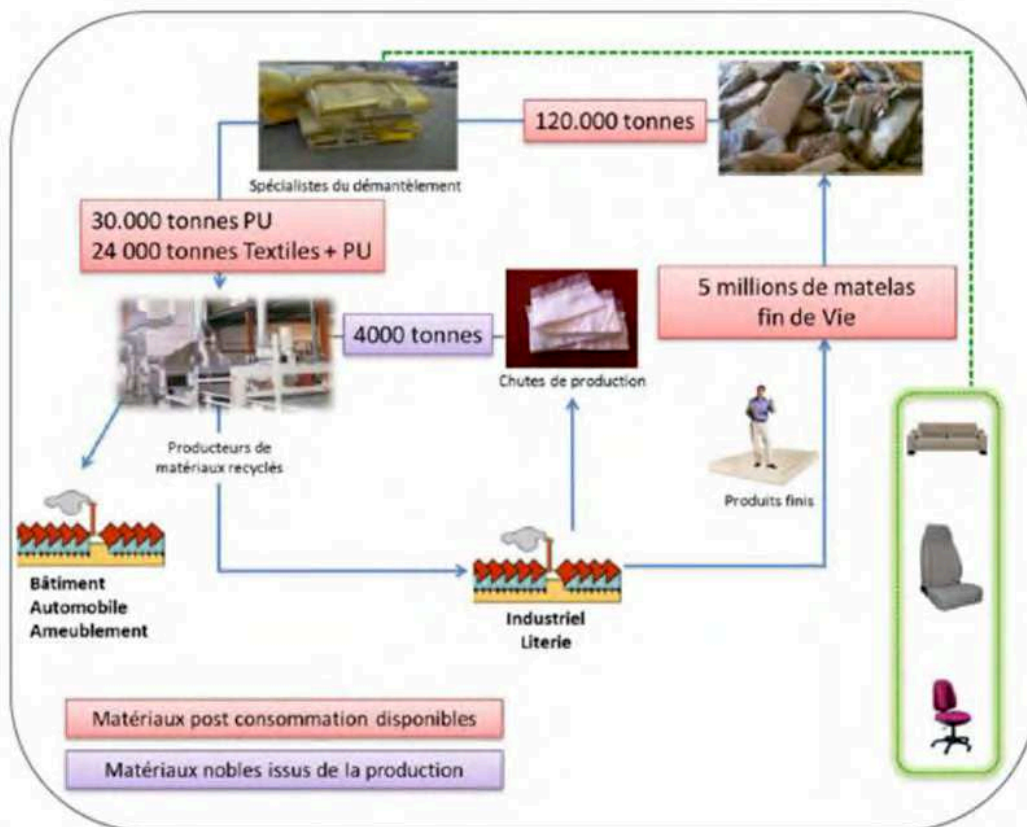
120.000 tonnes

Spécialistes du démantèlement

30.000 tonnes PU
24 000 tonnes Textiles + PU

4000 tonnes

Chutes de production

5 millions de matelas fin de Vie

Producteurs de matériaux recyclés

Produits finis

Bâtiment
Automobile
Ameublement

Industriel
Literie

Matériaux post consommation disponibles

Matériaux nobles issus de la production